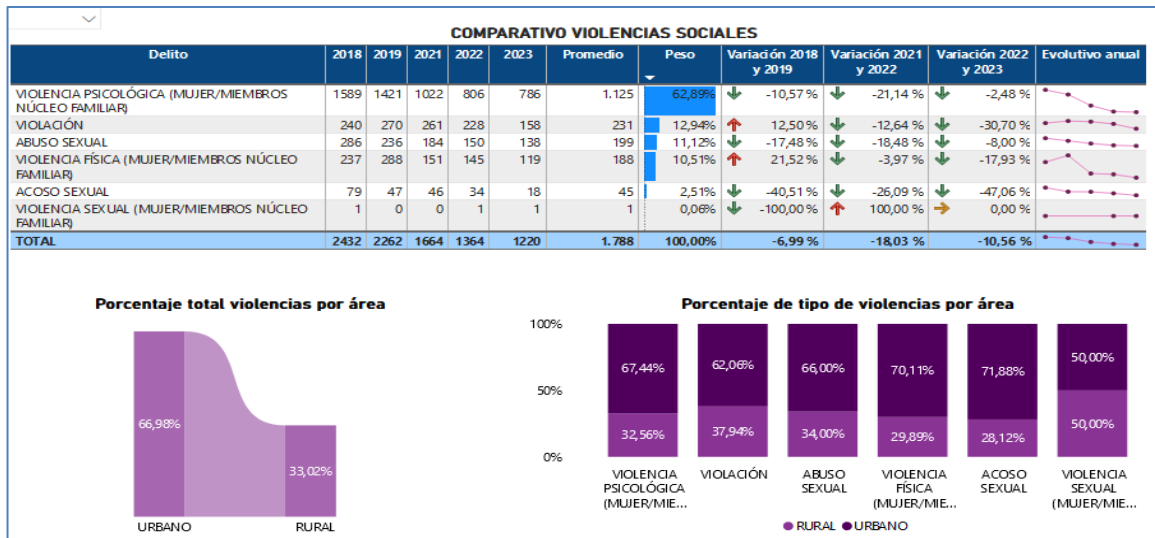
COMPARATIVO VIOLENCIAS SOCIALES

| Delito | 2018 | 2019 | 2021 | 2022 | 2023 | Promedio | Peso | Variación 2018 y 2019 | Variación 2021 y 2022 | Variación 2022 y 2023 | Evolutivo anual |
|---|---|---|---|---|---|---|---|---|---|---|---|
| VIOLENCIA PSICOLÓGICA (MUJER/MIEMBROS NÚCLEO FAMILIAR) | 1589 | 1421 | 1022 | 806 | 786 | 1.125 | 62,89% | -10,57 % | -21,14 % | -2,48 % | |
| VIOLACIÓN | 240 | 270 | 261 | 228 | 158 | 231 | 12,94% | 12,50 % | -12,64 % | -30,70 % | |
| ABUSO SEXUAL | 286 | 236 | 184 | 150 | 138 | 199 | 11,12% | -17,48 % | -18,48 % | -8,00 % | |
| VIOLENCIA FÍSICA (MUJER/MIEMBROS NÚCLEO FAMILIAR) | 237 | 288 | 151 | 145 | 119 | 188 | 10,51% | 21,52 % | -3,97 % | -17,93 % | |
| ACOSO SEXUAL | 79 | 47 | 46 | 34 | 18 | 45 | 2,51% | -40,51 % | -26,09 % | -47,06 % | |
| VIOLENCIA SEXUAL (MUJER/MIEMBROS NÚCLEO FAMILIAR) | 1 | 0 | 0 | 1 | 1 | 1 | 0,06% | -100,00 % | 100,00 % | 0,00 % | |
| TOTAL | 2432 | 2262 | 1664 | 1364 | 1220 | 1.788 | 100,00% | -6,99 % | -18,03 % | -10,56 % | |

Porcentaje total violencias por área

66,98%
33,02%
URBANO
RURAL

Porcentaje de tipo de violencias por área

100%
50%
0%

67,44%
32,56%
62,06%
37,94%
66,00%
34,00%
70,11%
29,89%
71,88%
28,12%
50,00%
50,00%

VIOLENCIA PSICOLÓGICA (MUJER/MIE...
VIOLACIÓN
ABUSO SEXUAL
VIOLENCIA FÍSICA (MUJER/MIE...
ACOSO SEXUAL
VIOLENCIA SEXUAL (MUJER/MIE...

RURAL URBANO